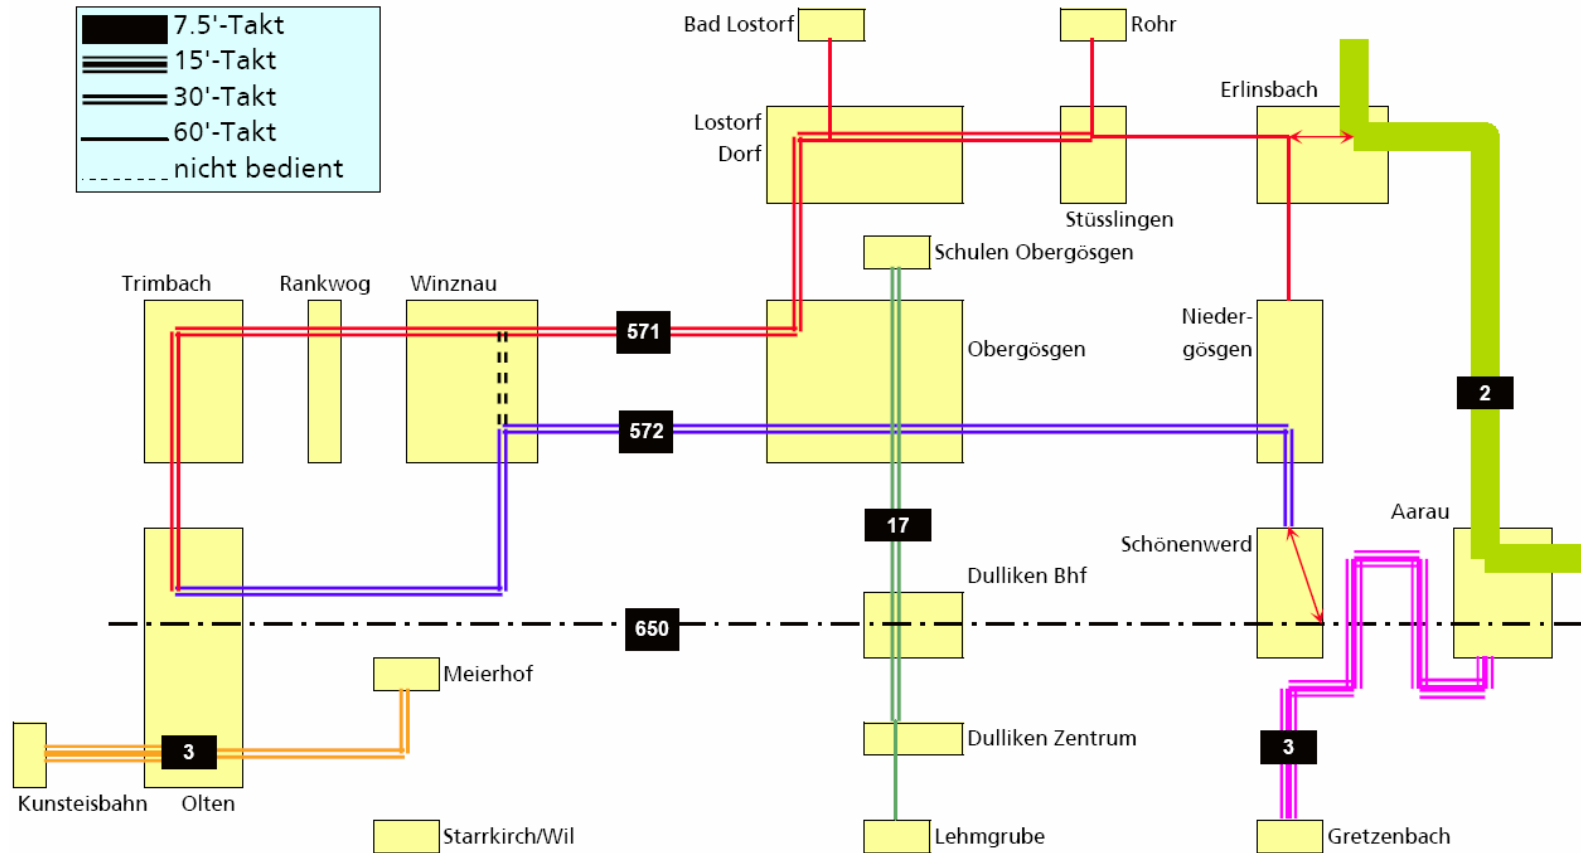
7.5'-Takt
15'-Takt
30'-Takt
60'-Takt
nicht bedient

Bad Lostorf
Rohr
Erlinsbach
Lostorf Dorf
Stüsslingen
Schulen Obergösgen
Trimbach
Rankwog
Winznau
571
Obergösgen
Nieder-gösgen
2
572
17
Aarau
Schönenwerd
Dulliken Bhf
650
Meierhof
3
Dulliken Zentrum
3
Kunsteisbahn
Olten
Starrkirch/Wil
Lehmgrube
Gretzenbach